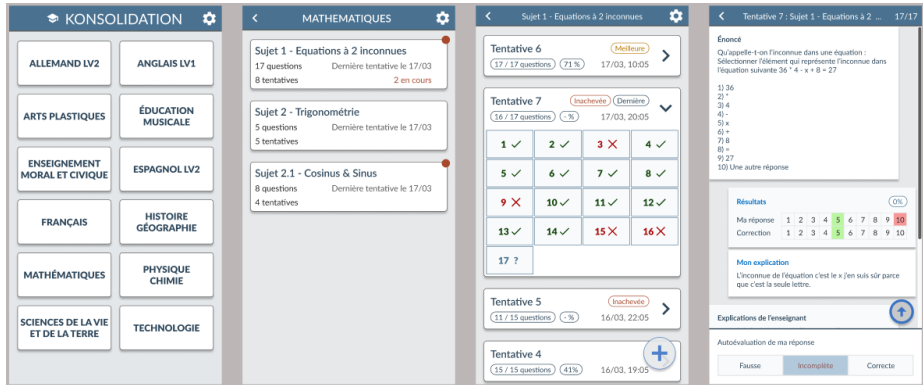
KONSOLIDATION

ALLEMAND LV2
ANGLAIS LV1
ARTS PLASTIQUES
ÉDUCATION MUSICALE
ENSEIGNEMENT MORAL ET CIVIQUE
ESPAGNOL LV2
FRANÇAIS
HISTOIRE GÉOGRAPHIE
MATHÉMATIQUES
PHYSIQUE CHIMIE
SCIENCES DE LA VIE ET DE LA TERRE
TECHNOLOGIE

<
MATHEMATIQUES

Sujet 1 - Equations à 2 inconnues
17 questions Dernière tentative le 17/03
8 tentatives 2 en cours

Sujet 2 - Trigonométrie
5 questions Dernière tentative le 17/03
5 tentatives

Sujet 2.1 - Cosinus & Sinus
8 questions Dernière tentative le 17/03
4 tentatives

<
Sujet 1 - Equations à 2 inconnues

Tentative 6 Meilleure
17 / 17 questions 71 % 17/03, 10:05

Tentative 7 Inachevée Dernière
16 / 17 questions - % 17/03, 20:05

| 1 ✓ | 2 ✓ | 3 ✗ | 4 ✓ |
|---|---|---|---|
| 5 ✓ | 6 ✓ | 7 ✓ | 8 ✓ |
| 9 ✗ | 10 ✓ | 11 ✓ | 12 ✓ |
| 13 ✓ | 14 ✓ | 15 ✗ | 16 ✗ |
| 17 ? | | | |

Tentative 5 Inachevée
11 / 15 questions - % 16/03, 22:05

Tentative 4
15 / 15 questions 41% 16/03, 19:05

<
Tentative 7 : Sujet 1 - Equations à 2 ...
17/17

Énoncé
Qu'appelle-t-on l'inconnue dans une équation :
Sélectionner l'élément qui représente l'inconnue dans l'équation suivante 36 * 4 - x + 8 = 27

1) 36
2) *
3) 4
4) -
5) x
6) +
7) 8
8) =
9) 27
10) Une autre réponse

Résultats
0%
| Ma réponse | 1 | 2 | 3 | 4 | 5 | 6 | 7 | 8 | 9 | 10 |
|---|---|---|---|---|---|---|---|---|---|---|
| Correction | 1 | 2 | 3 | 4 | 5 | 6 | 7 | 8 | 9 | 10 |

Mon explication
L'inconnue de l'équation c'est le x j'en suis sûr parce que c'est la seule lettre.

Explications de l'enseignant

Autoévaluation de ma réponse
Fausse Incomplète Correcte